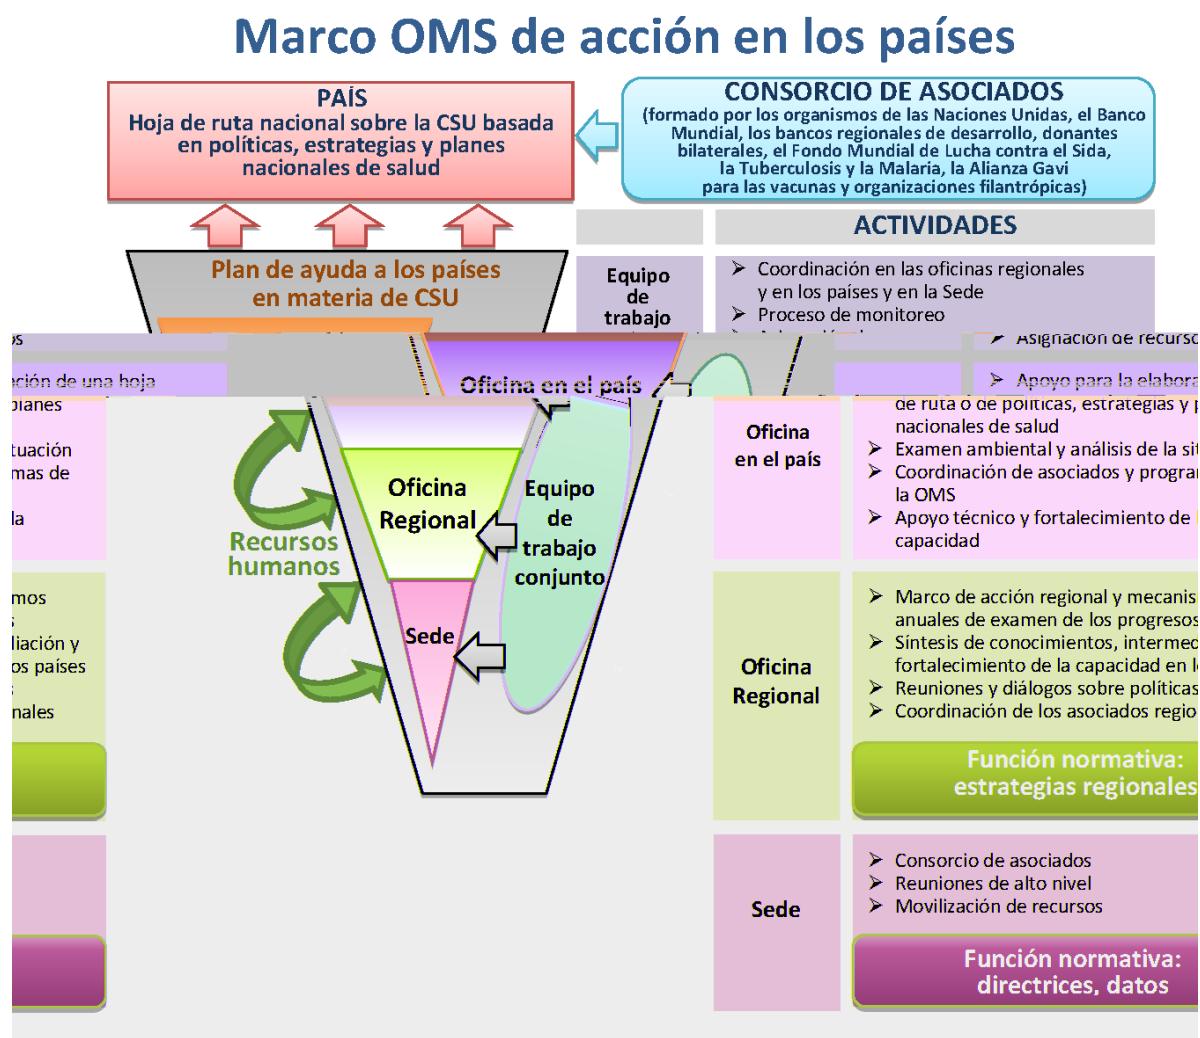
Marco OMS de acción en los países

PAÍS
Hoja de ruta nacional sobre la CSU basada en políticas, estrategias y planes nacionales de salud

CONSORCIO DE ASOCIADOS
(formado por los organismos de las Naciones Unidas, el Banco Mundial, los bancos regionales de desarrollo, donantes bilaterales, el Fondo Mundial de Lucha contra el Sida, la Tuberculosis y la Malaria, la Alianza Gavi para las vacunas y organizaciones filantrópicas)

ACTIVIDADES

Plan de ayuda a los países en materia de CSU

Equipo de trabajo

➢ Coordinación en las oficinas regionales y en los países y en la Sede
➢ Proceso de monitoreo

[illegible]os
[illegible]ción de una hoja
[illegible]planes
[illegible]tuación
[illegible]mas de
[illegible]la

➢ Asignación de recurso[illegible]
➢ Apoyo para la elabora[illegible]

Oficina en el país

de ruta o de políticas, estrategias y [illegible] nacionales de salud
➢ Examen ambiental y análisis de la si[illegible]
➢ Coordinación de asociados y progra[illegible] la OMS
➢ Apoyo técnico y fortalecimiento de l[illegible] capacidad

Oficina en el país

Recursos humanos

Oficina Regional

Equipo de trabajo conjunto

Sede

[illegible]mos
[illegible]liación y
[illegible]os países
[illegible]nales

Oficina Regional

➢ Marco de acción regional y mecanis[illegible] anuales de examen de los progresos
➢ Síntesis de conocimientos, intermed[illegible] fortalecimiento de la capacidad en l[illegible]
➢ Reuniones y diálogos sobre políticas
➢ Coordinación de los asociados regio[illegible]

Función normativa: estrategias regionales

Sede

➢ Consorcio de asociados
➢ Reuniones de alto nivel
➢ Movilización de recursos

Función normativa: directrices, datos